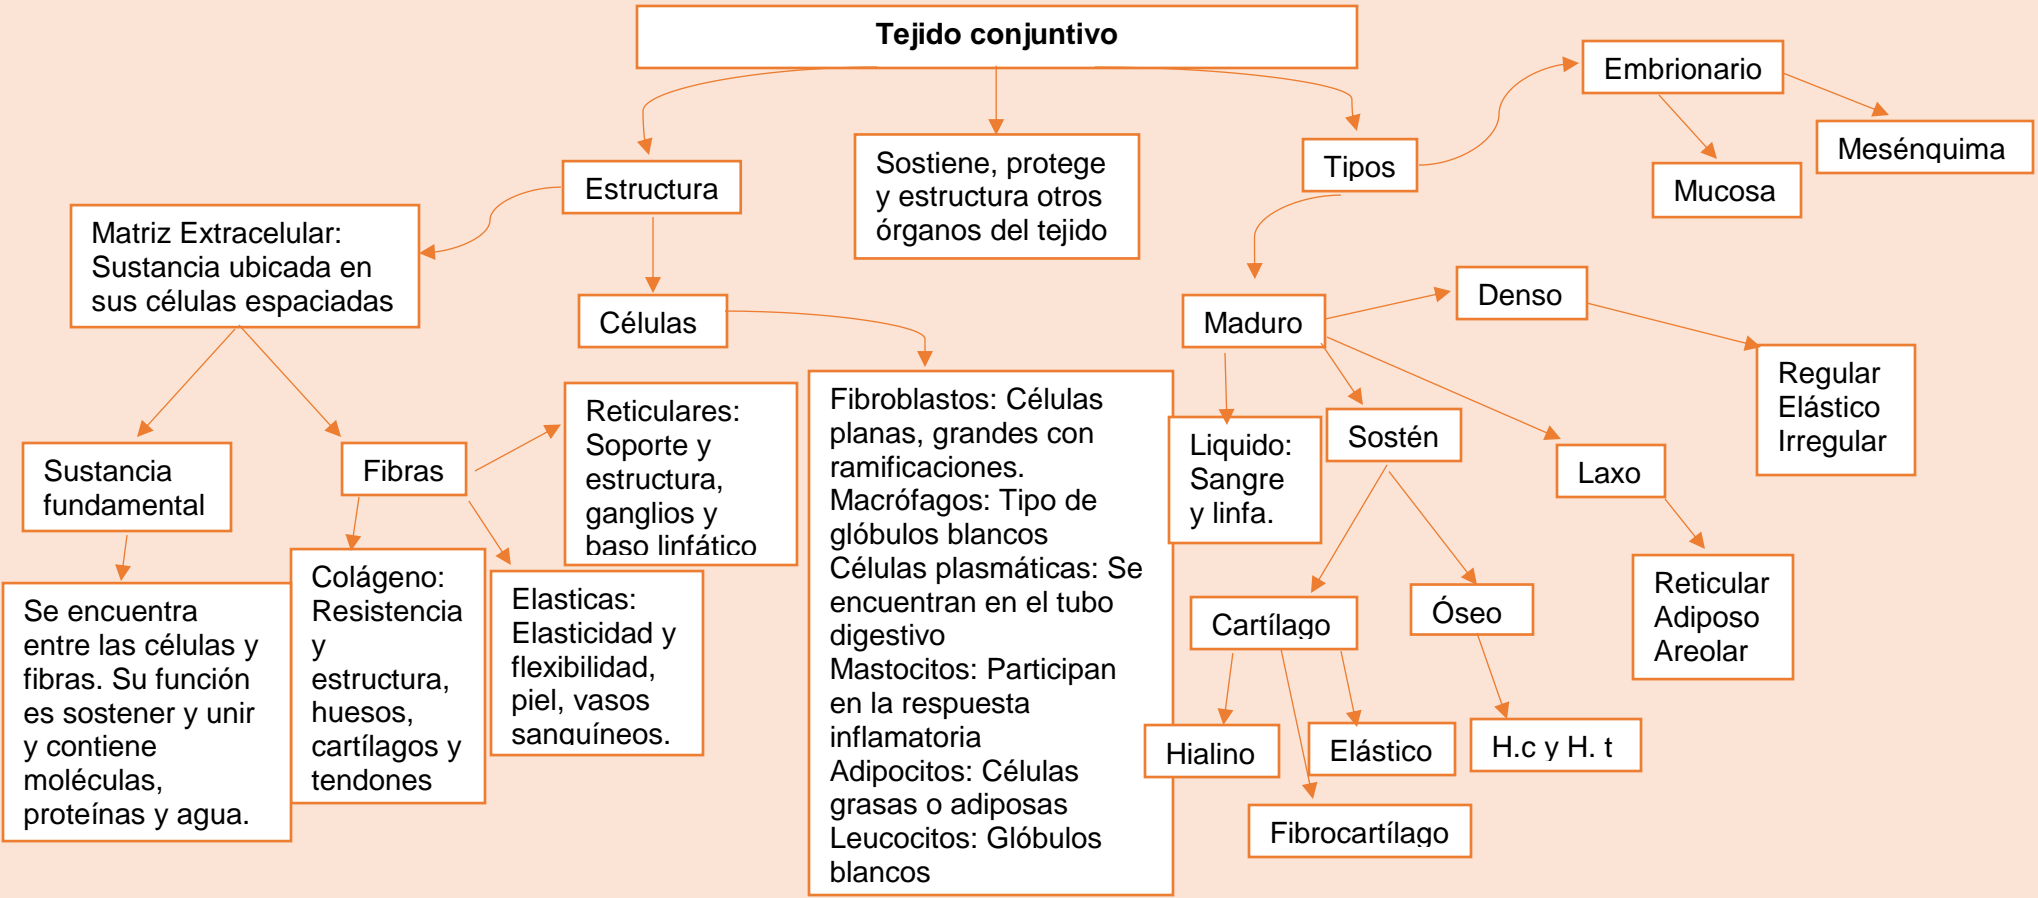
Tejido conjuntivo

Estructura

Sostiene, protege y estructura otros órganos del tejido

Tipos

Embrionario

Mesénquima

Mucosa

Matriz Extracelular: Sustancia ubicada en sus células espaciadas

Células

Maduro

Denso

Regular Elástico Irregular

Sustancia fundamental

Fibras

Reticulares: Soporte y estructura, ganglios y baso linfático

Fibroblastos: Células planas, grandes con ramificaciones.
Macrófagos: Tipo de glóbulos blancos
Células plasmáticas: Se encuentran en el tubo digestivo
Mastocitos: Participan en la respuesta inflamatoria
Adipocitos: Células grasas o adiposas
Leucocitos: Glóbulos blancos

Liquido: Sangre y linfa.

Sostén

Laxo

Se encuentra entre las células y fibras. Su función es sostener y unir y contiene moléculas, proteínas y agua.

Colágeno: Resistencia y estructura, huesos, cartílagos y tendones

Elasticas: Elasticidad y flexibilidad, piel, vasos sanguíneos.

Cartílago

Óseo

Reticular Adiposo Areolar

Hialino

Elástico

H.c y H. t

Fibrocartílago